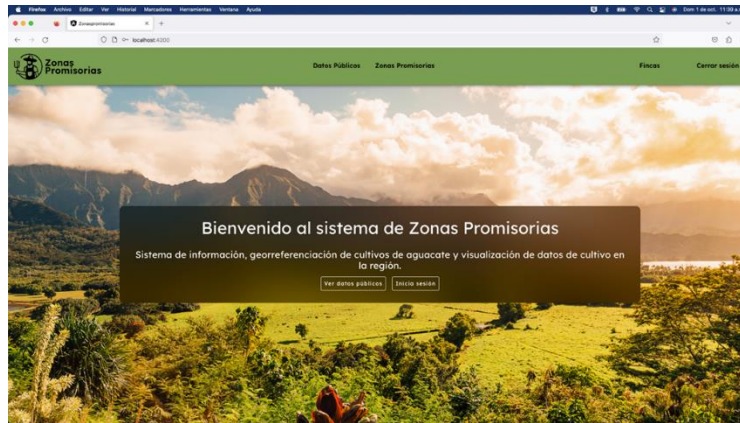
Firefox Archivo Editar Ver Historial Marcadores Herramientas Ventana Ayuda

Dom 1 de oct. 11:39 a.

Zonaspromisorias

localhost:4200

Zonas Promisorias

Datos Públicos Zonas Promisorias

Fincas Cerrar sesión

Bienvenido al sistema de Zonas Promisorias

Sistema de información, georreferenciación de cultivos de aguacate y visualización de datos de cultivo en la región.

Ver datos públicos Inicio sesión